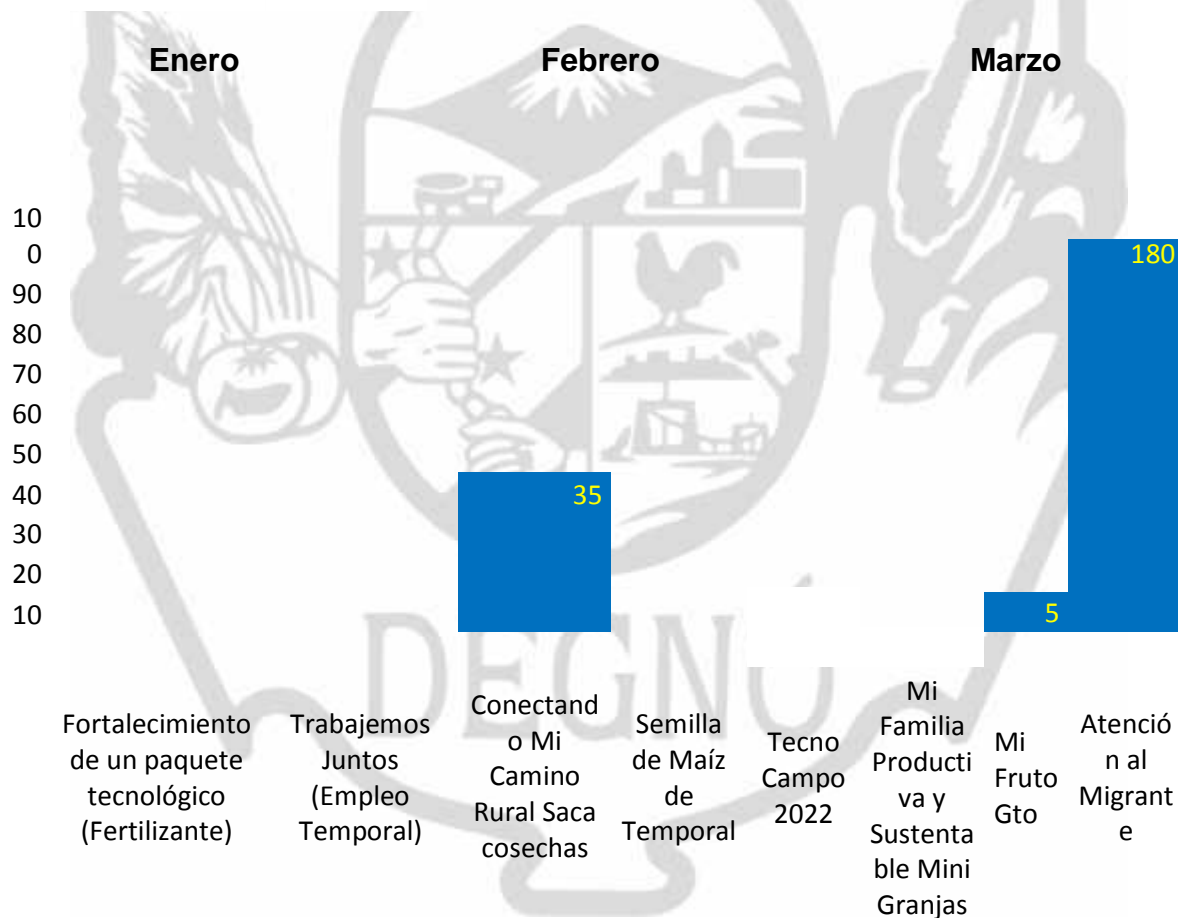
Enero
Febrero
Marzo

10
0
90
80
70
60
50
40
30
20
10

35
5
180

Fortalecimiento de un paquete tecnológico (Fertilizante)
Trabajemos Juntos (Empleo Temporal)
Conectando Mi Camino Rural Saca cosechas
Semilla de Maíz de Temporal
Tecno Campo 2022
Mi Familia Productiva y Sustentable Mini Granjas
Mi Fruto Gto
Atención al Migrante

DEGNO